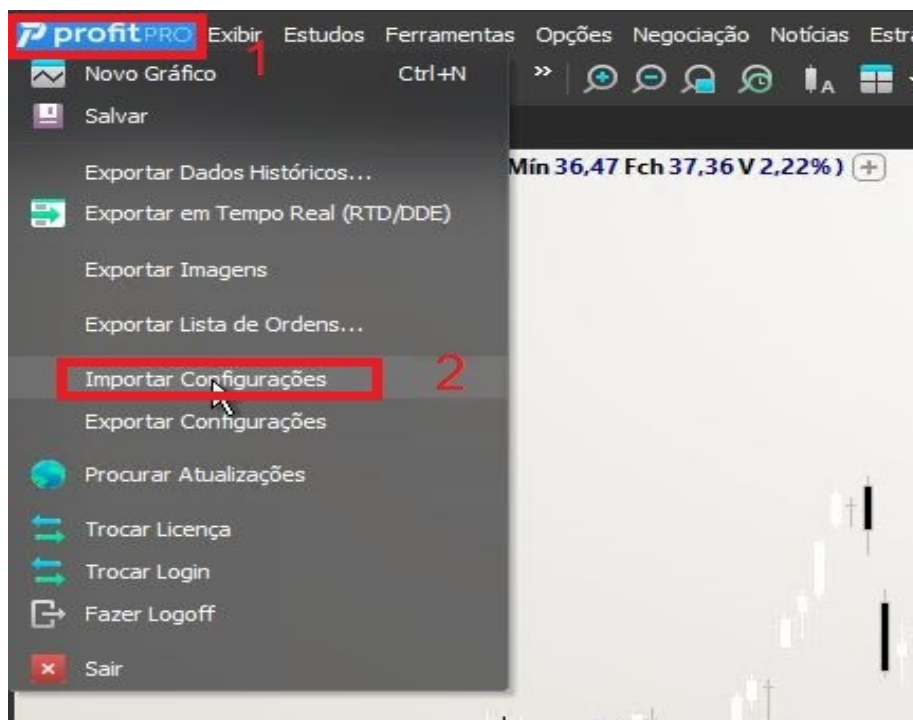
profitPRO Exibir Estudos Ferramentas Opções Negociação Notícias Estra

1

Novo Gráfico Ctrl+N

Salvar

Exportar Dados Históricos...

Exportar em Tempo Real (RTD/DDE)

Exportar Imagens

Exportar Lista de Ordens...

Importar Configurações

2

Exportar Configurações

Procurar Atualizações

Trocar Licença

Trocar Login

Fazer Logoff

Sair

Mín 36,47 Fch 37,36 V 2,22% ) +

A